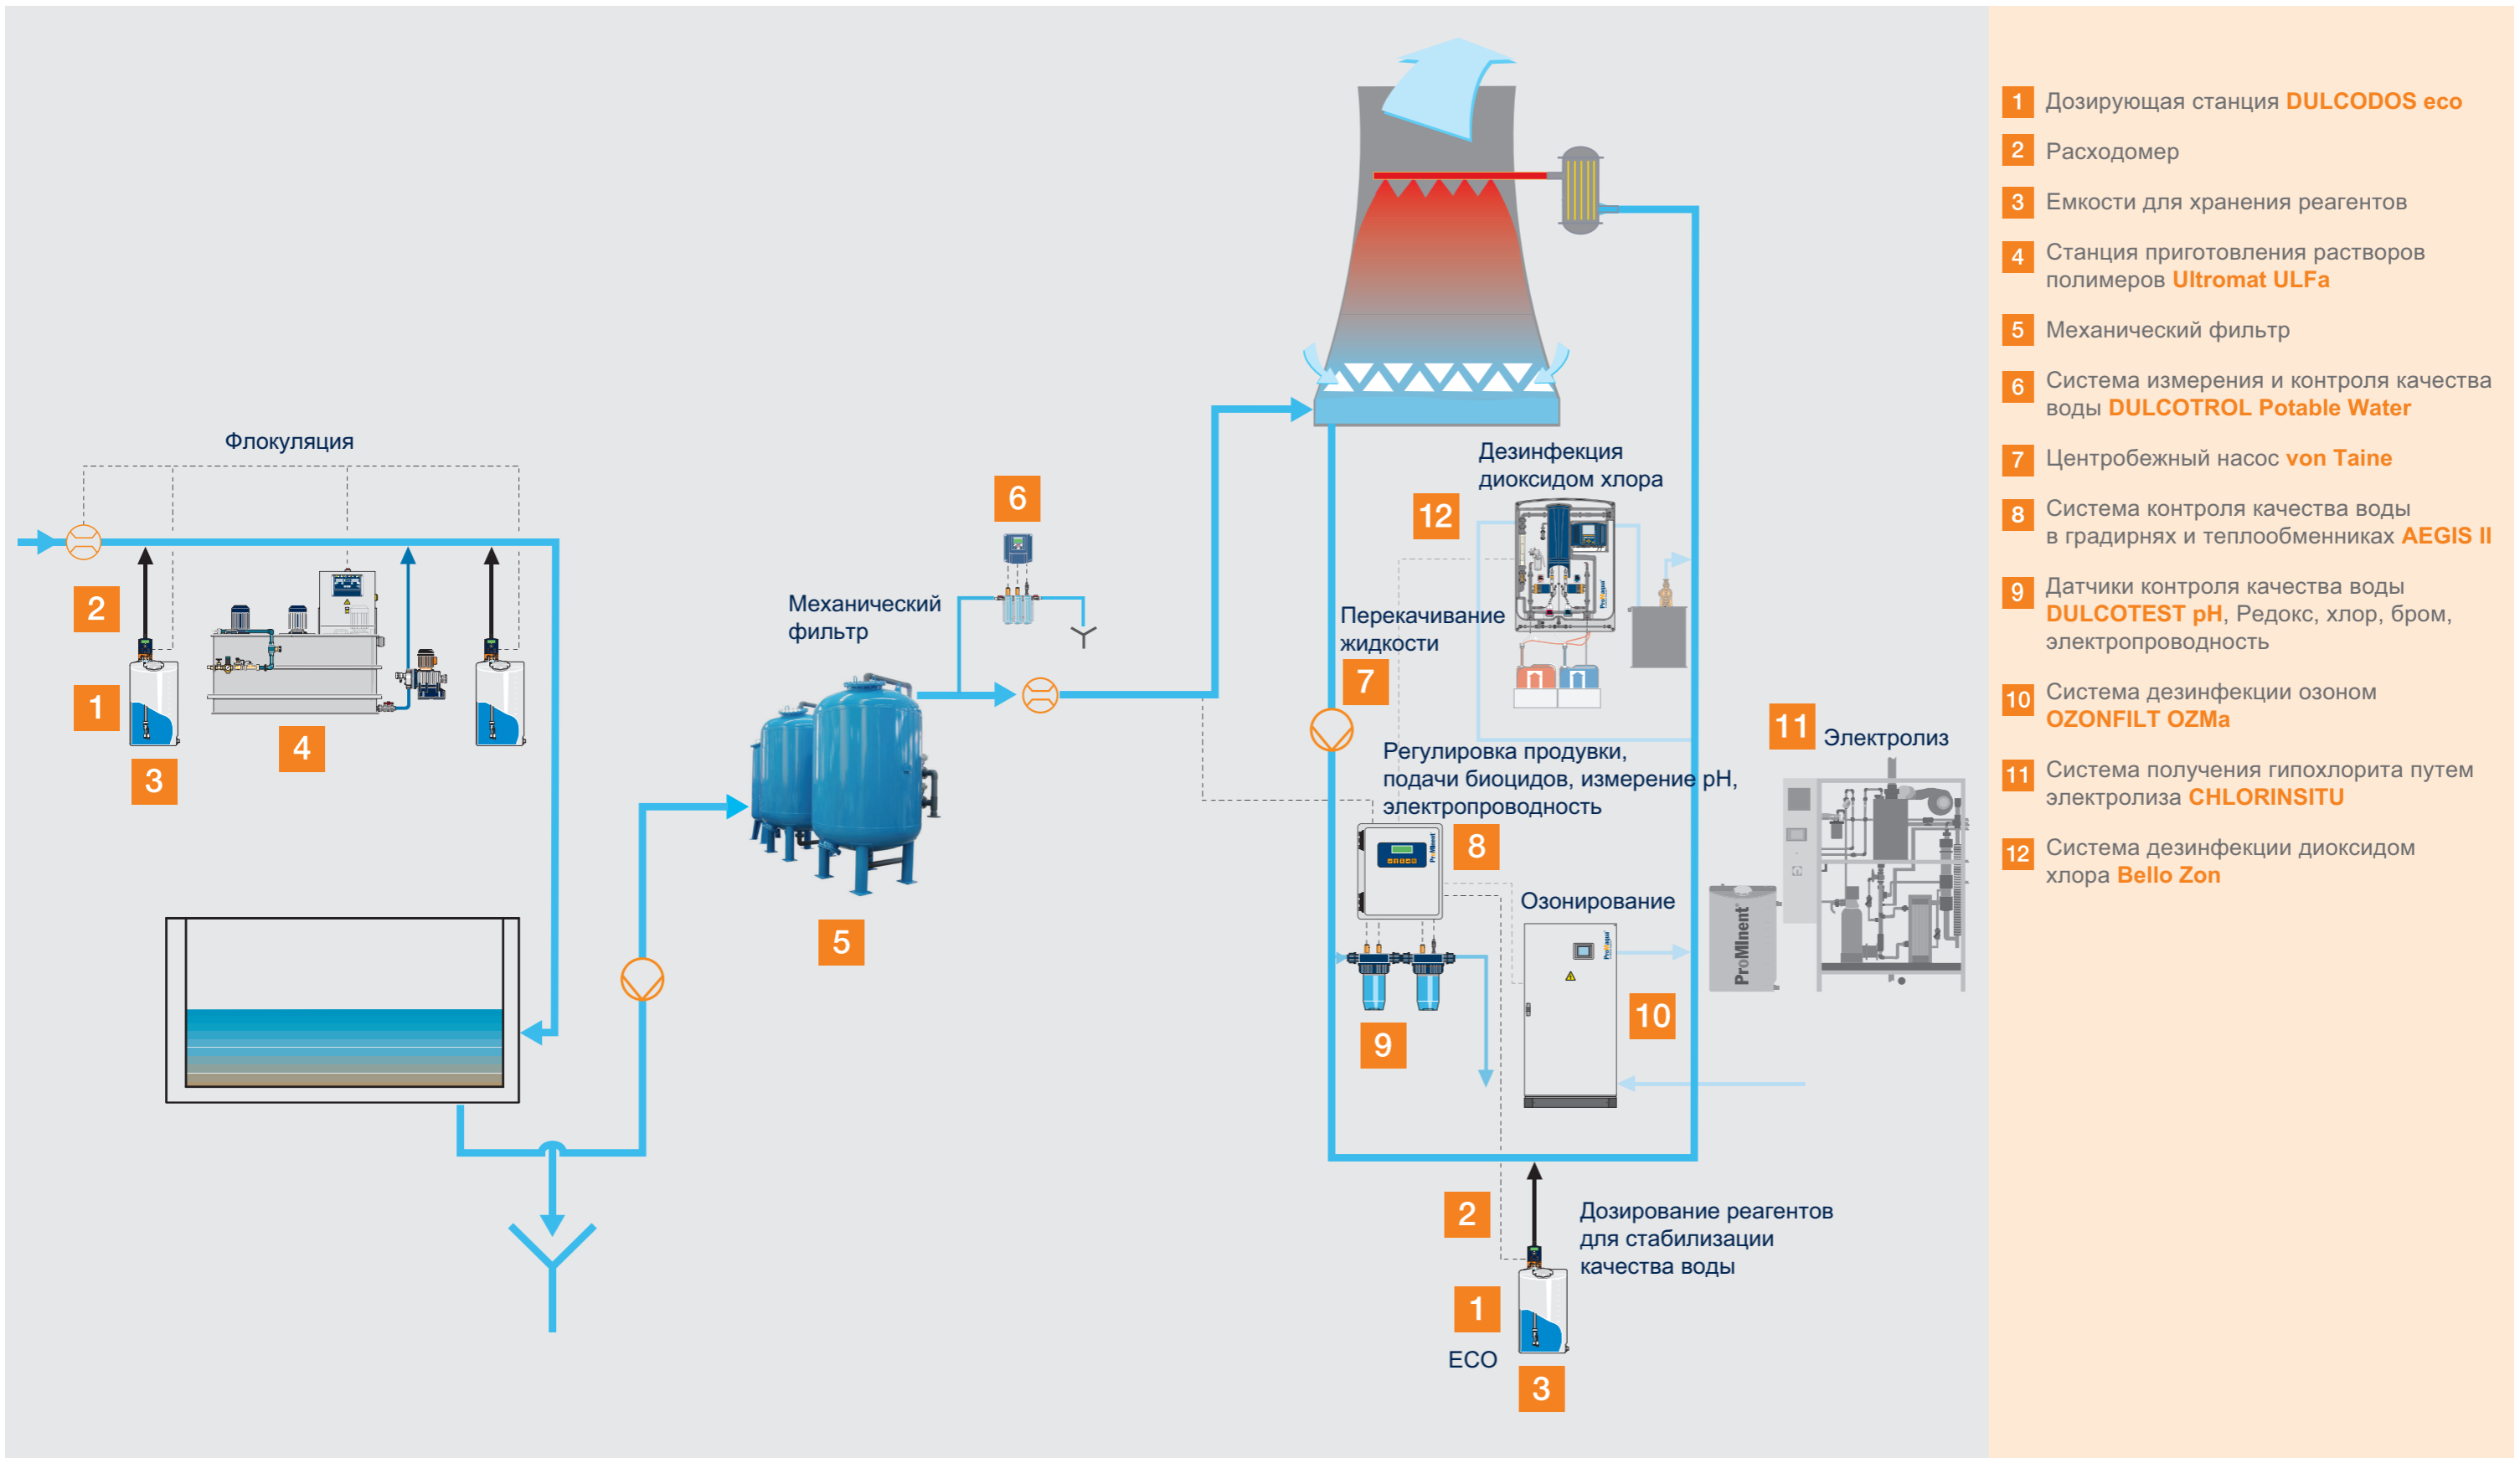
Флокуляция

2

1

3

4

Механический фильтр

6

5

Дезинфекция диоксидом хлора

12

Перекачивание жидкости

7

Регулировка продувки, подачи биоцидов, измерение pH, электропроводность

8

Озонирование

9

10

11 Электролиз

ProMinent

2

Дозирование реагентов для стабилизации качества воды

1

ECO

3

1 Дозирующая станция DULCODOS eco

2 Расходомер

3 Емкости для хранения реагентов

4 Станция приготовления растворов полимеров Ultromat ULFa

5 Механический фильтр

6 Система измерения и контроля качества воды DULCOTROL Potable Water

7 Центробежный насос von Taine

8 Система контроля качества воды в градирнях и теплообменниках AEGIS II

9 Датчики контроля качества воды DULCOTEST pH, Редокс, хлор, бром, электропроводность

10 Система дезинфекции озоном OZONFILT OZMa

11 Система получения гипохлорита путем электролиза CHLORINSITU

12 Система дезинфекции диоксидом хлора Bello Zon